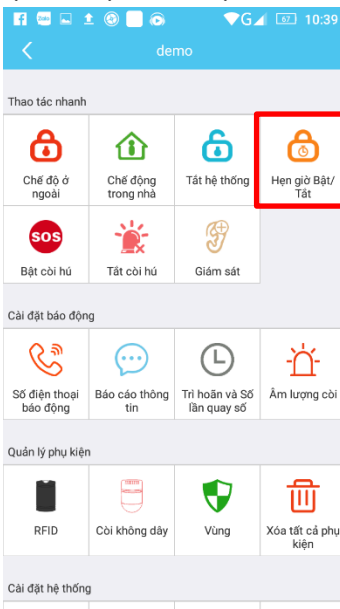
67 10:39

demo

Thao tác nhanh

Chế độ ở ngoài

Chế động trong nhà

Tắt hệ thống

Hẹn giờ Bật/Tắt

SOS

Bật còi hú

Tắt còi hú

Giám sát

Cài đặt báo động

Số điện thoại báo động

Báo cáo thông tin

Trì hoãn và Số lần quay số

Âm lượng còi

Quản lý phụ kiện

RFID

Còi không dây

Vùng

Xóa tất cả phụ kiện

Cài đặt hệ thống